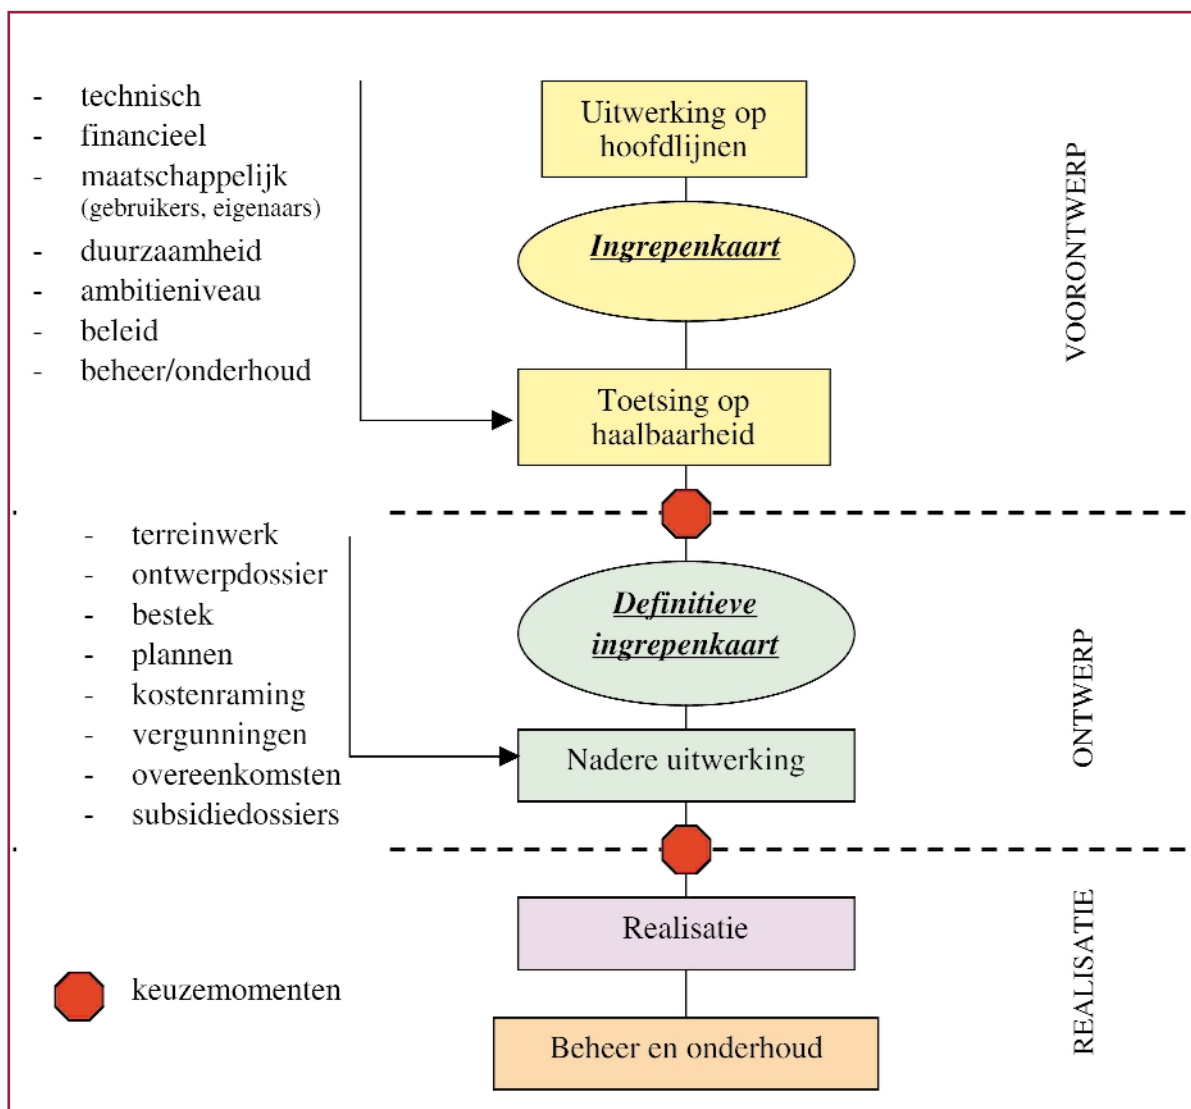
- technisch
- financieel
- maatschappelijk (gebruikers, eigenaars)
- duurzaamheid
- ambitieniveau
- beleid
- beheer/onderhoud

Uitwerking op hoofdlijnen

Ingrepenkaart

Toetsing op haalbaarheid

VOORONTWERP

- terreinwerk
- ontwerpdossier
- bestek
- plannen
- kostenraming
- vergunningen
- overeenkomsten
- subsidiedossiers

Definitieve ingrepenkaart

Nadere uitwerking

ONTWERP

Realisatie

Beheer en onderhoud

REALISATIE

keuzemomenten